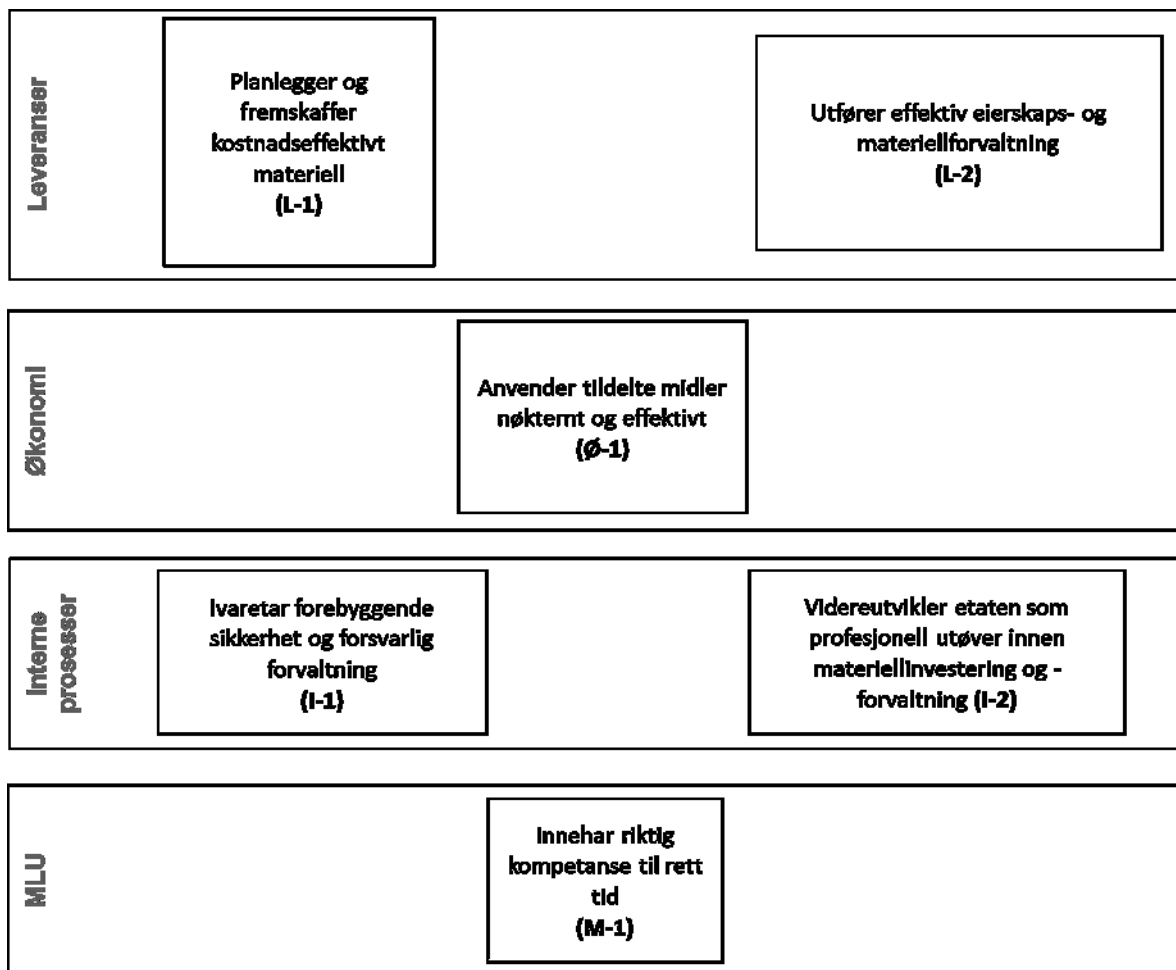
Leveranser

Planlegger og fremskaffer kostnadseffektivt materiell
(L-1)

Utfører effektiv eierskaps- og materiellforvaltning
(L-2)

Økonomi

Anvender tildelte midler nøkternt og effektivt
(Ø-1)

Interne prosesser

Ivaretar forebyggende sikkerhet og forsvarlig forvaltning
(I-1)

Videreutvikler etaten som profesjonell utøver innen materiellinvestering og -forvaltning (I-2)

MLU

Innehar riktig kompetanse til rett tid
(M-1)